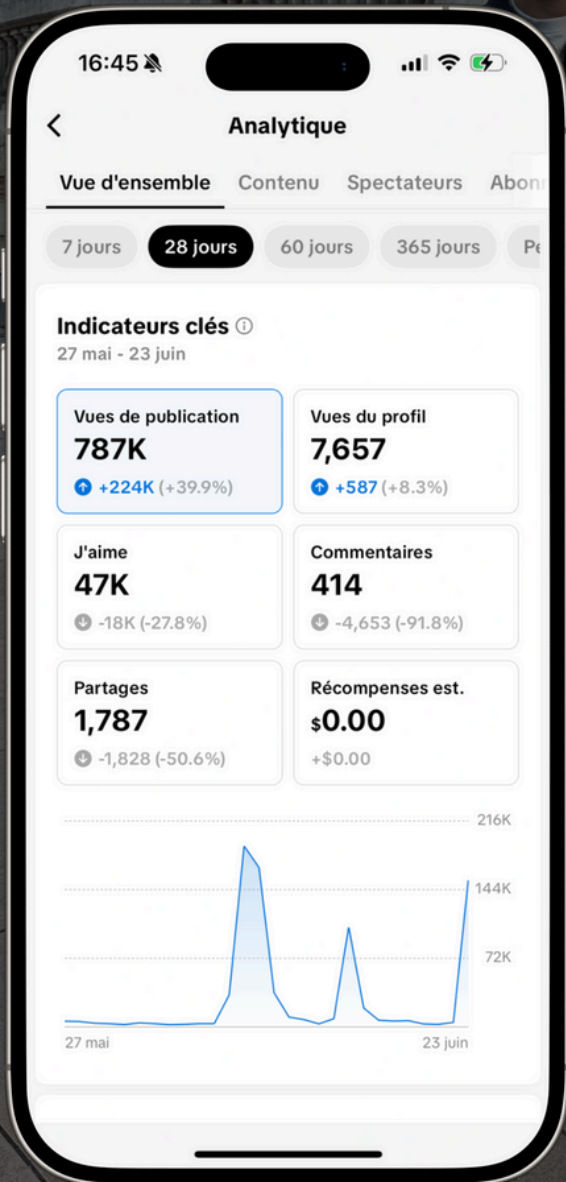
16:45

Analytique

Vue d'ensemble Contenu Spectateurs Abon

7 jours 28 jours 60 jours 365 jours Pe

Indicateurs clés ⓘ
27 mai - 23 juin

Vues de publication
787K
+224K (+39.9%)

Vues du profil
7,657
+587 (+8.3%)

J'aime
47K
-18K (-27.8%)

Commentaires
414
-4,653 (-91.8%)

Partages
1,787
-1,828 (-50.6%)

Récompenses est.
$0.00
+$0.00

216K
144K
72K
27 mai
23 juin